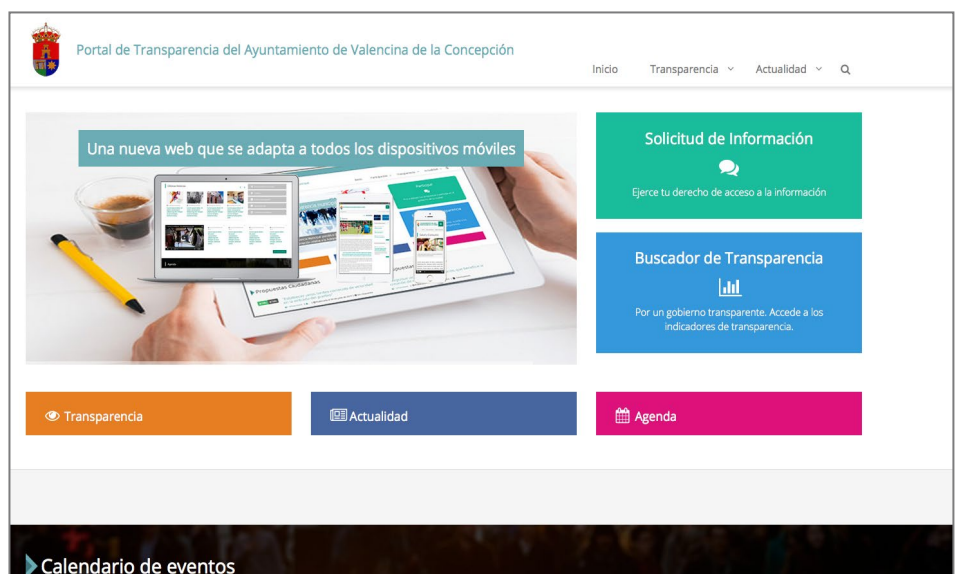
Portal de Transparencia del Ayuntamiento de Valencina de la Concepción

Inicio Transparencia Actualidad

Una nueva web que se adapta a todos los dispositivos móviles

Propuestas Ciudadanas

Solicitud de Información

Ejerce tu derecho de acceso a la información

Buscador de Transparencia

Por un gobierno transparente. Accede a los indicadores de transparencia.

Transparencia

Actualidad

Agenda

Calendario de eventos